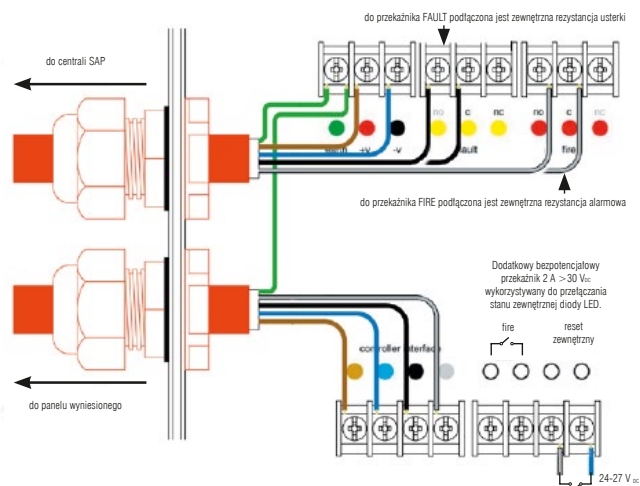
do przekaźnika FAULT podłączona jest zewnętrzna rezystancja usterki

do centrali SAP

earth +V -V

no c nc no c nc

fault fire

do przekaźnika FIRE podłączona jest zewnętrzna rezystancja alarmowa

Dodatkowy bezpotencjałowy przekaźnik 2 A > 30 V$_{DC}$ wykorzystywany do przełączania stanu zewnętrznej diody LED.

fire

reset zewnętrzny

controller interface

do panelu wyniesionego

24-27 V$_{DC}$